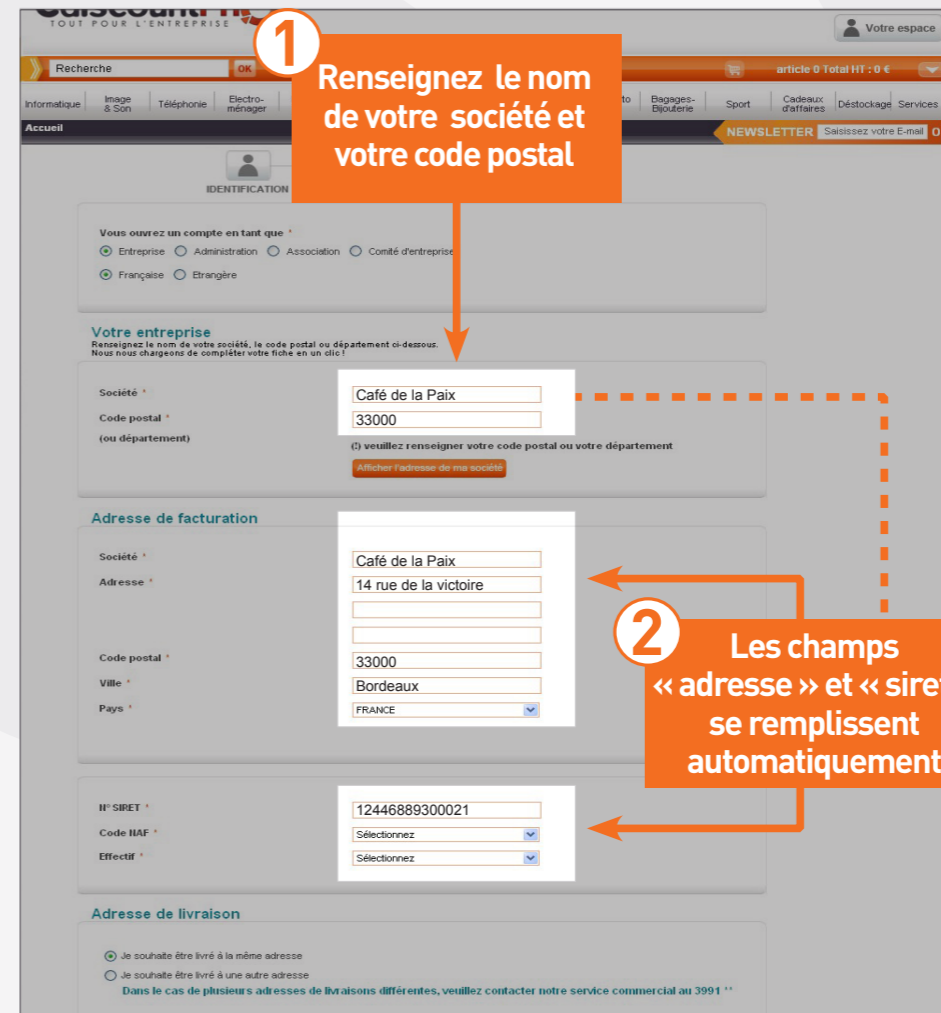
TOUT POUR L'ENTREPRISE

Votre espace

Recherche OK

article 0 Total HT : 0 €

Informatique | Image & Son | Téléphonie | Electro-ménager | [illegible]to | Bagages-Bijouterie | Sport | Cadeaux d'affaires | Déstockage | Services

Accueil

NEWSLETTER Saisissez votre E-mail O

1 Renseignez le nom de votre société et votre code postal

IDENTIFICATION

Vous ouvrez un compte en tant que *

Entreprise Administration Association Comité d'entreprise

Française Etrangère

Votre entreprise
Renseignez le nom de votre société, le code postal ou département ci-dessous.
Nous nous chargeons de compléter votre fiche en un clic !

Société * Café de la Paix
Code postal * 33000
(ou département)
(!) veuillez renseigner votre code postal ou votre département
Afficher l'adresse de ma société

Adresse de facturation

Société * Café de la Paix
Adresse * 14 rue de la victoire
Code postal * 33000
Ville * Bordeaux
Pays * FRANCE

2 Les champs « adresse » et « siret se remplissent automatiquement

N° SIRET * 12446889300021
Code NAF * Sélectionnez
Effectif * Sélectionnez

Adresse de livraison

Je souhaite être livré à la même adresse
Je souhaite être livré à une autre adresse
Dans le cas de plusieurs adresses de livraisons différentes, veuillez contacter notre service commercial au 3991 **